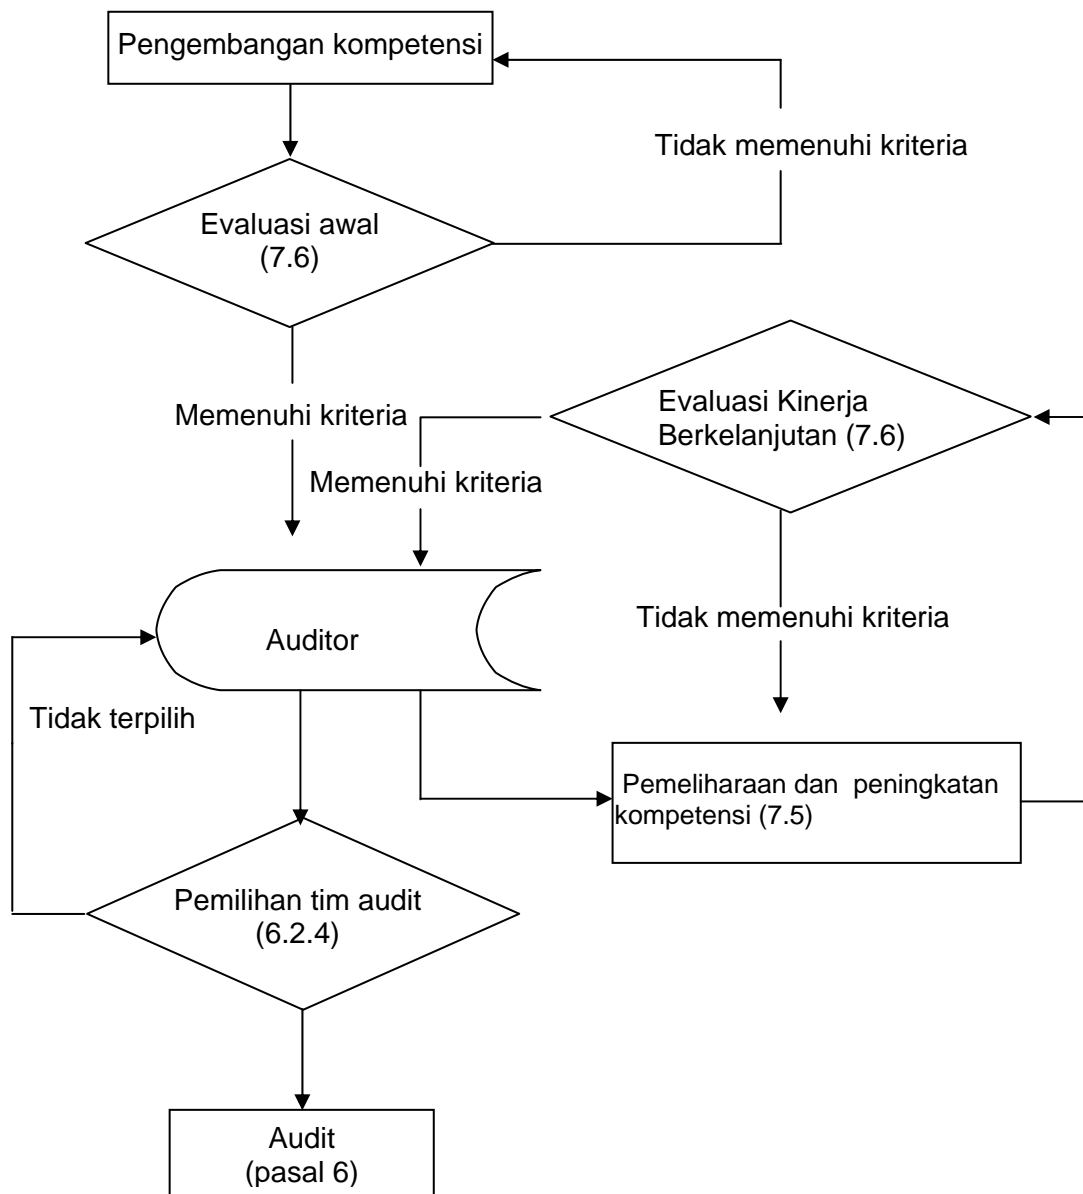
Pengembangan kompetensi

Tidak memenuhi kriteria

Evaluasi awal
(7.6)

Memenuhi kriteria

Evaluasi Kinerja Berkelanjutan (7.6)

Memenuhi kriteria

Auditor

Tidak memenuhi kriteria

Tidak terpilih

Pemeliharaan dan peningkatan kompetensi (7.5)

Pemilihan tim audit
(6.2.4)

Audit
(pasal 6)